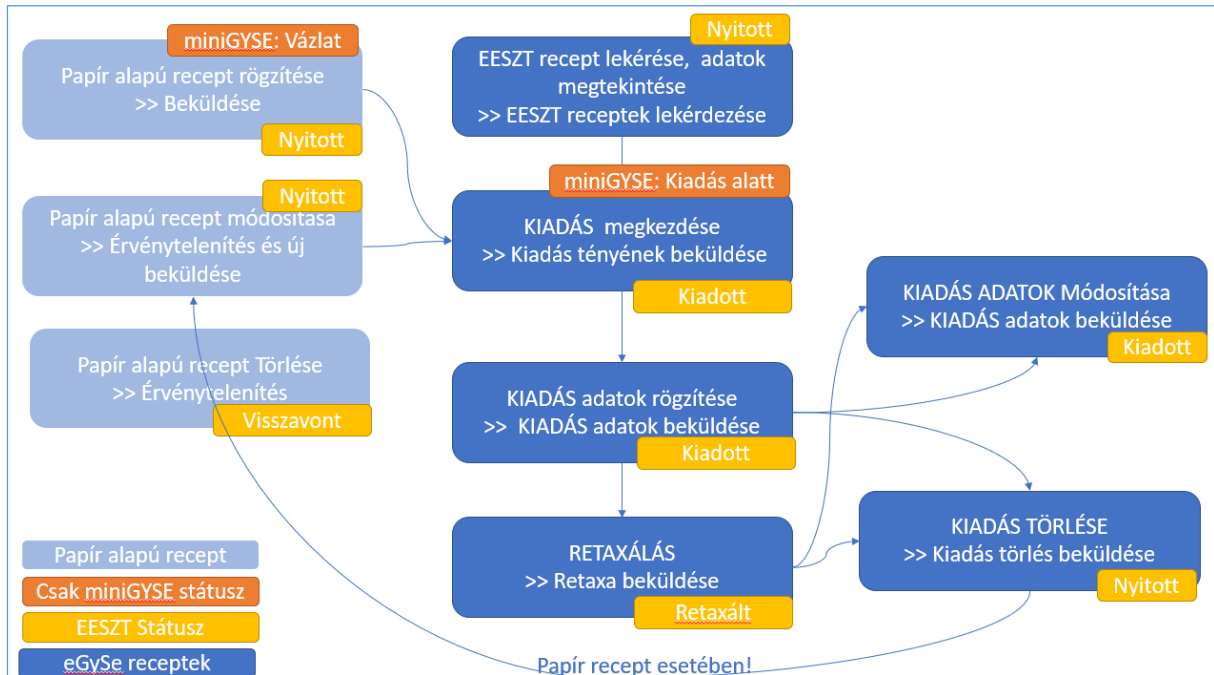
miniGYSE: Vázlat

Papír alapú recept rögzítése
>> Beküldése

Nyitott

Nyitott

Papír alapú recept módosítása
>> Érvénytelenítés és új beküldése

Papír alapú recept Törlése
>> Érvénytelenítés

Visszavont

Nyitott

EESZT recept lekérése, adatok megtekintése
>> EESZT receptek lekérdezése

miniGYSE: Kiadás alatt

KIADÁS megkezdése
>> Kiadás tényének beküldése

Kiadott

KIADÁS adatok rögzítése
>> KIADÁS adatok beküldése

Kiadott

RETAXÁLÁS
>> Retaxa beküldése

Retaxált

KIADÁS ADATOK Módosítása
>> KIADÁS adatok beküldése

Kiadott

KIADÁS TÖRLÉSE
>> Kiadás törlés beküldése

Nyitott

Papír alapú recept

Csak miniGYSE státusz

EESZT Státusz

eGySe receptek

Papír recept esetében!